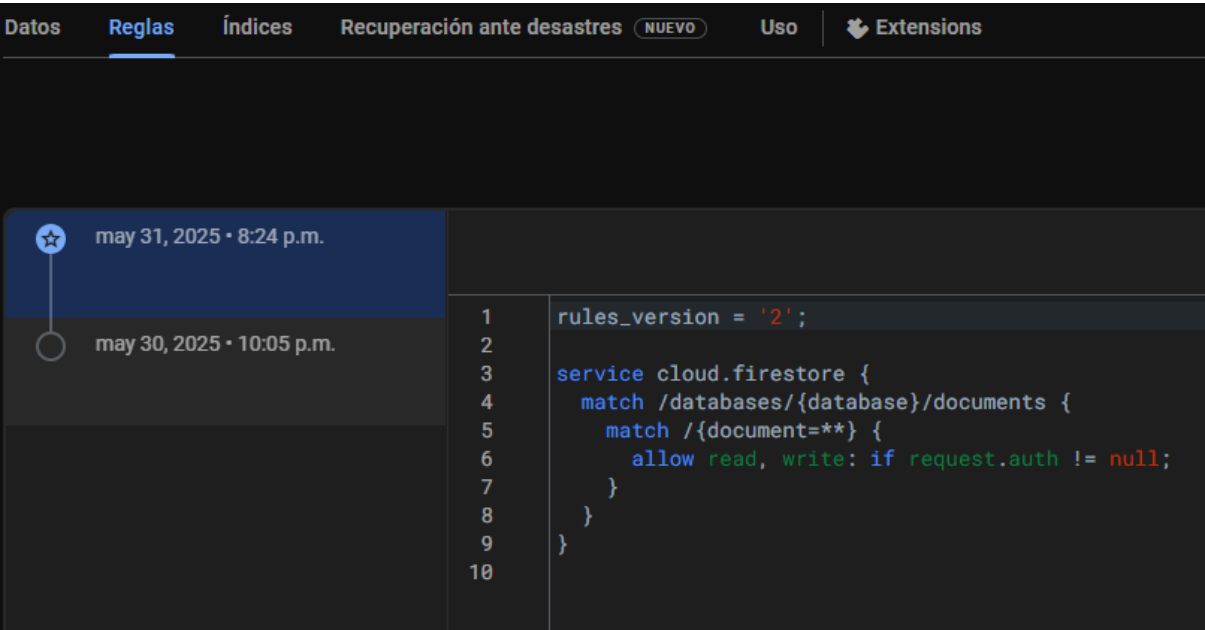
Datos Reglas Índices Recuperación ante desastres NUEVO Uso Extensions

may 31, 2025 • 8:24 p.m.

may 30, 2025 • 10:05 p.m.

1 rules_version = '2';
2
3 service cloud.firestore {
4   match /databases/{database}/documents {
5     match /{document=**} {
6       allow read, write: if request.auth != null;
7     }
8   }
9 }
10